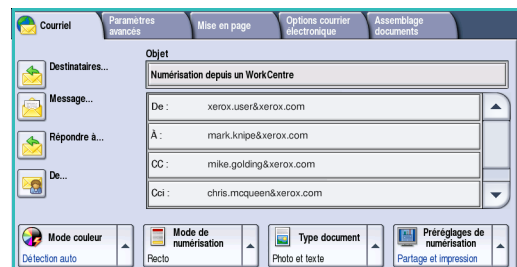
Courriel
Paramètres avancés
Mise en page
Options courrier électronique
Assemblage documents

Destinataires...
Message...
Répondre à...
De...

Objet
Numérisation depuis un WorkCentre

De : xerox.user&xerox.com
À : mark.knipe&xerox.com
CC : mike.golding&xerox.com
Cci : chris.mcqueen&xerox.com

Mode couleur
Détection auto
Mode de numérisation
Recto
Type document
Photo et texte
Préréglages de numérisation
Partage et impression